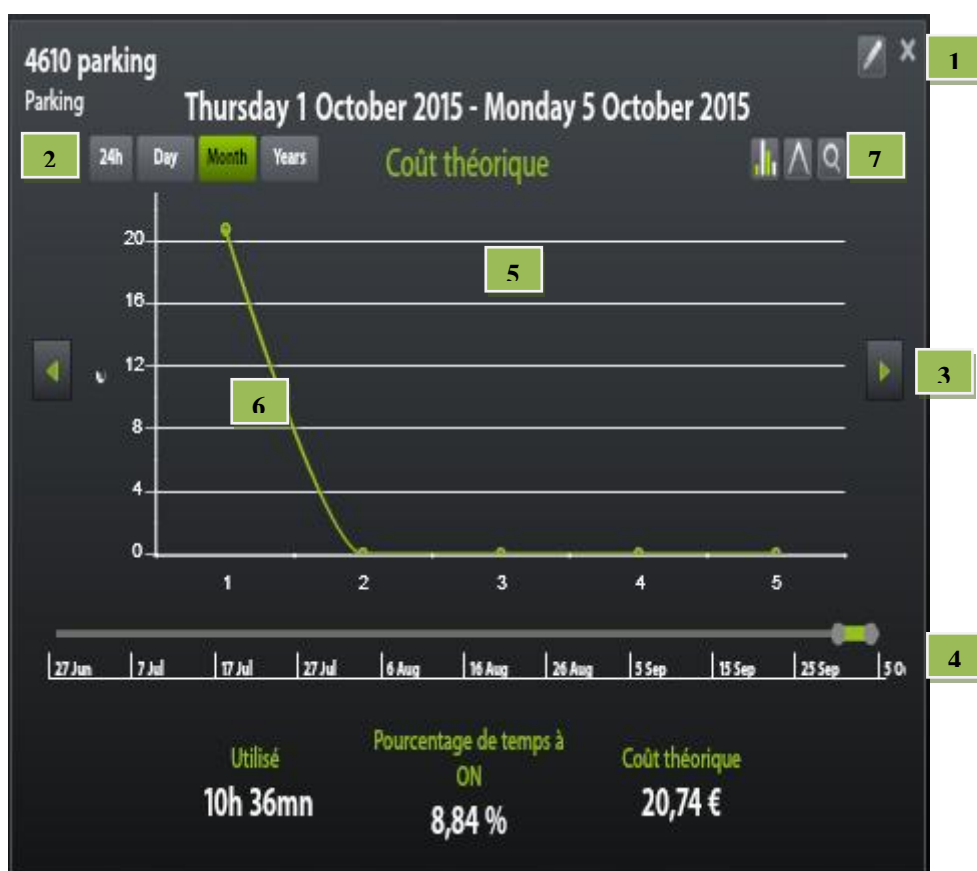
4610 parking
Parking

Thursday 1 October 2015 - Monday 5 October 2015

1

2

24h Day Month Years

Coût théorique

7

20
16
12
8
4
0

€

5

6

3

1 2 3 4 5

4

27 Jun 7 Jul 17 Jul 27 Jul 6 Aug 16 Aug 26 Aug 5 Sep 15 Sep 25 Sep 5 O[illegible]

Utilisé
10h 36mn

Pourcentage de temps à ON
8,84 %

Coût théorique
20,74 €